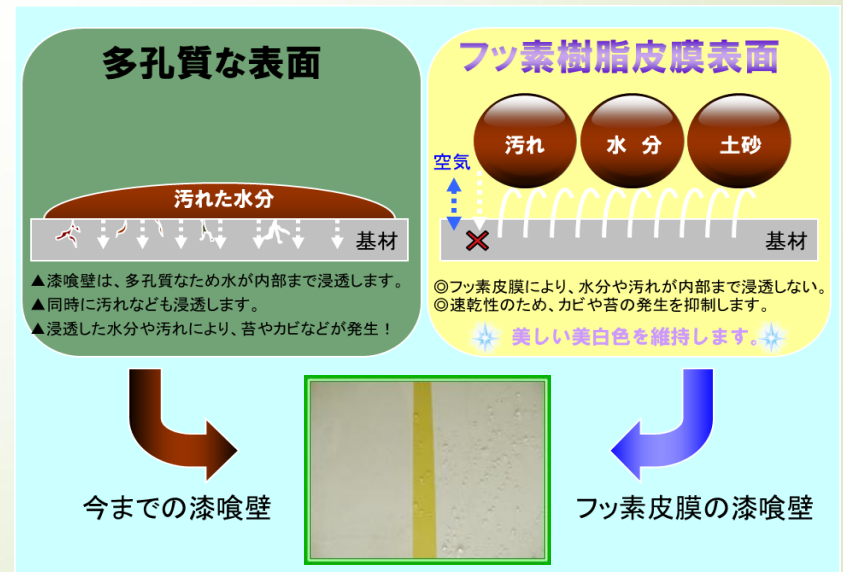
多孔質な表面

汚れた水分

基材

▲漆喰壁は、多孔質なため水が内部まで浸透します。
▲同時に汚れなども浸透します。
▲浸透した水分や汚れにより、苔やカビなどが発生！

フッ素樹脂皮膜表面

汚れ

水 分

土砂

空気

基材

◎フッ素皮膜により、水分や汚れが内部まで浸透しない。
◎速乾性のため、カビや苔の発生を抑制します。

美しい美白色を維持します。

今までの漆喰壁

フッ素皮膜の漆喰壁